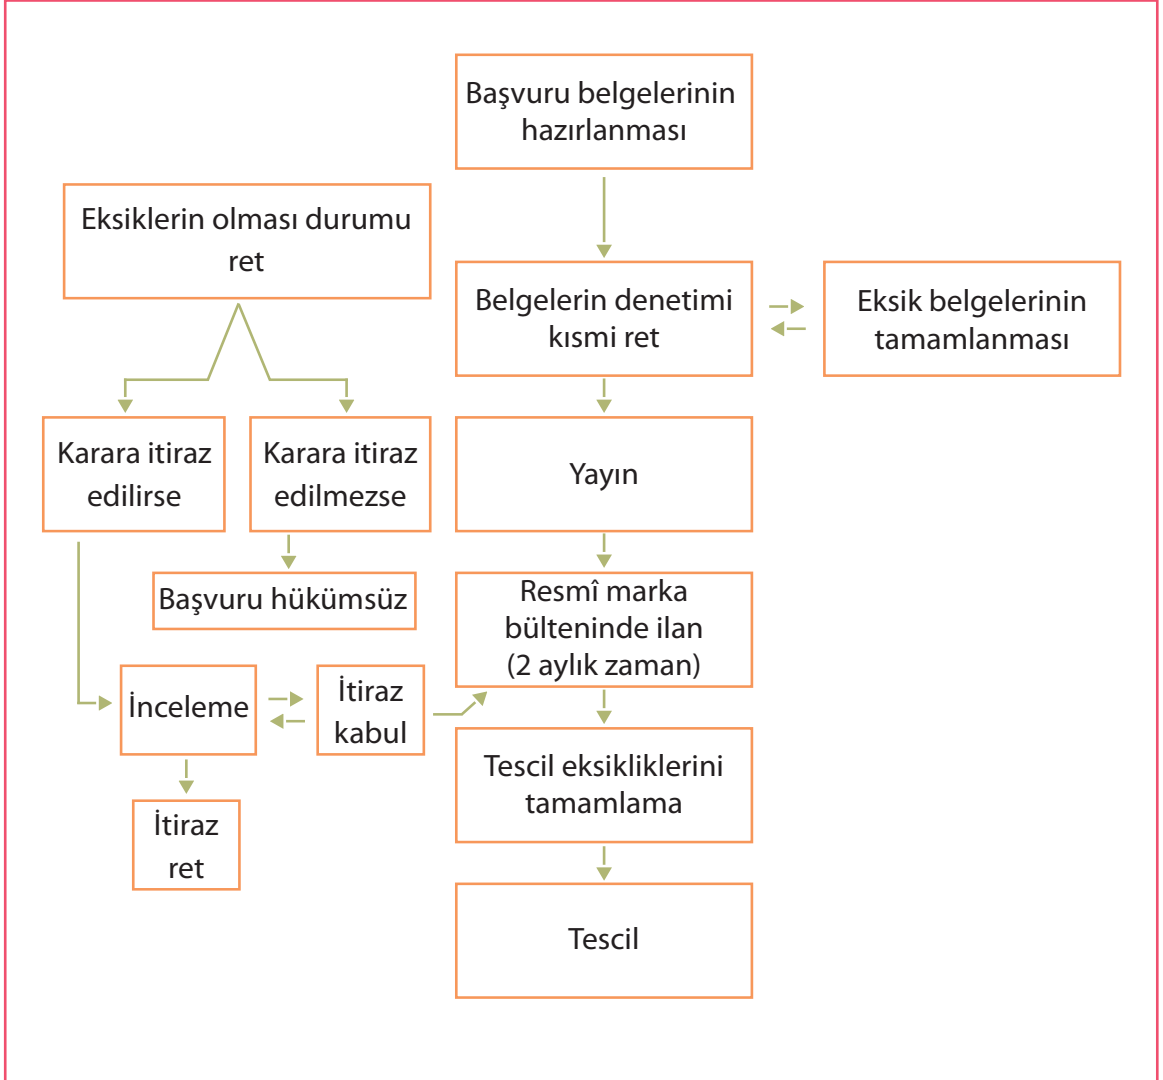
Başvuru belgelerinin hazırlanması

Eksiklerin olması durumu ret

Belgelerin denetimi kısmi ret

Eksik belgelerinin tamamlanması

Karara itiraz edilirse

Karara itiraz edilmezse

Yayın

Başvuru hükümsüz

Resmî marka bülteninde ilan (2 aylık zaman)

İnceleme

İtiraz kabul

Tescil eksikliklerini tamamlama

İtiraz ret

Tescil